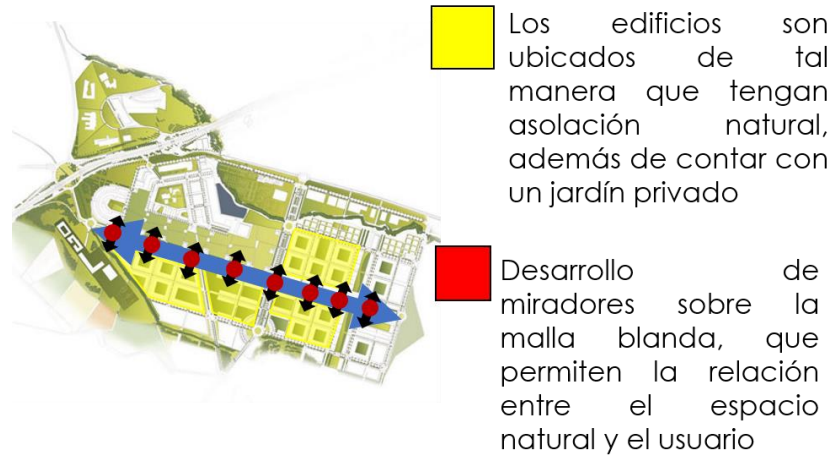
Los edificios son ubicados de tal manera que tengan asolación natural, además de contar con un jardín privado

Desarrollo de miradores sobre la malla blanda, que permiten la relación entre el espacio natural y el usuario